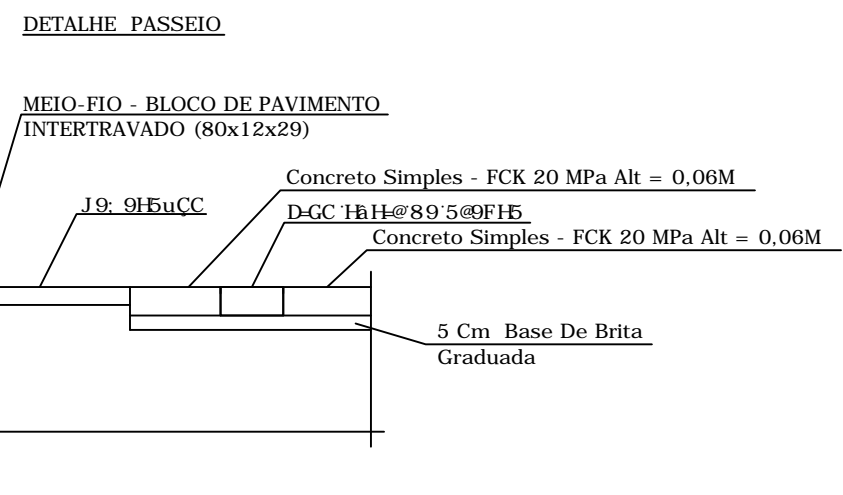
DETALHE PASSEIO

MEIO-FIO - BLOCO DE PAVIMENTO INTERTRAVADO (80x12x29)

J9; 9H5uÇC

Concreto Simples - FCK 20 MPa Alt = 0,06M

D=GC HaH=@89 5@9FH5

Concreto Simples - FCK 20 MPa Alt = 0,06M

5 Cm Base De Brita Graduada